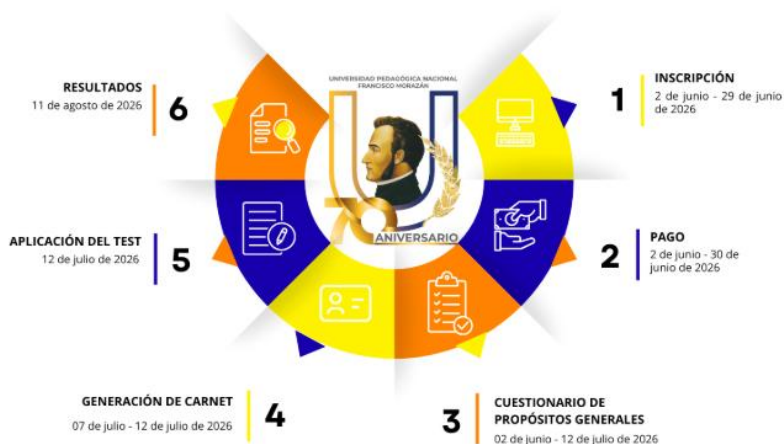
RESULTADOS
11 de agosto de 2026
6

UNIVERSIDAD PEDAGÓGICA NACIONAL
FRANCISCO MORAZÁN

70
ANIVERSARIO

INSCRIPCIÓN
2 de junio - 29 de junio de 2026
1

APLICACIÓN DEL TEST
12 de julio de 2026
5

PAGO
2 de junio - 30 de junio de 2026
2

GENERACIÓN DE CARNET
07 de julio - 12 de julio de 2026
4

3
CUESTIONARIO DE PROPÓSITOS GENERALES
02 de junio - 12 de julio de 2026